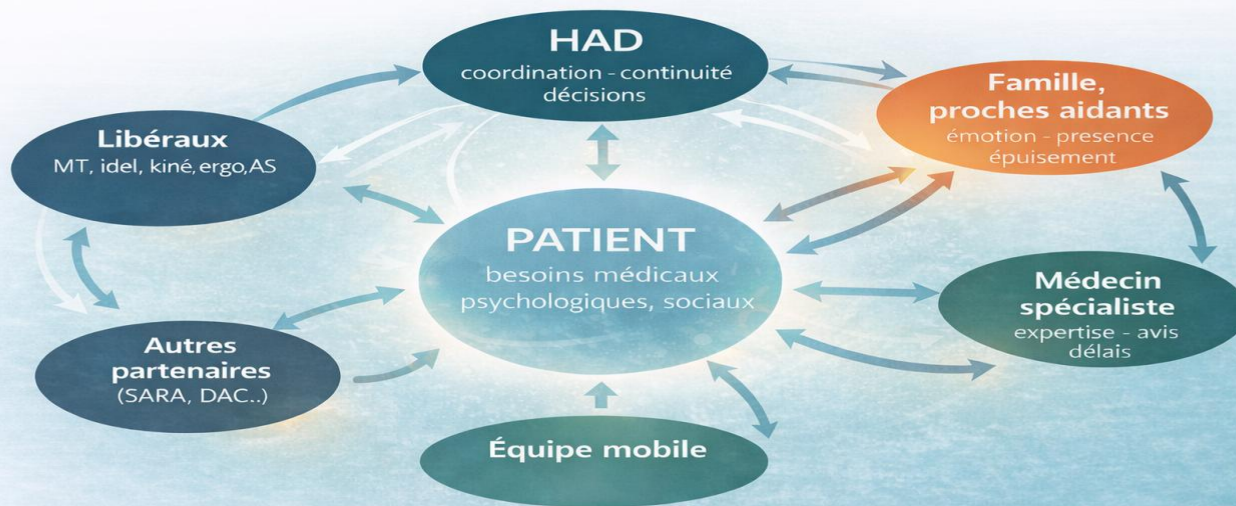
HAD
coordination - continuité
décisions

Libéraux
MT, idel, kiné, ergo, AS

Famille, proches aidants
émotion - presence
épuisement

PATIENT
besoins médicaux
psychologiques, sociaux

Médecin spécialiste
expertise - avis
délais

Autres partenaires
(SARA, DAC..)

Équipe mobile